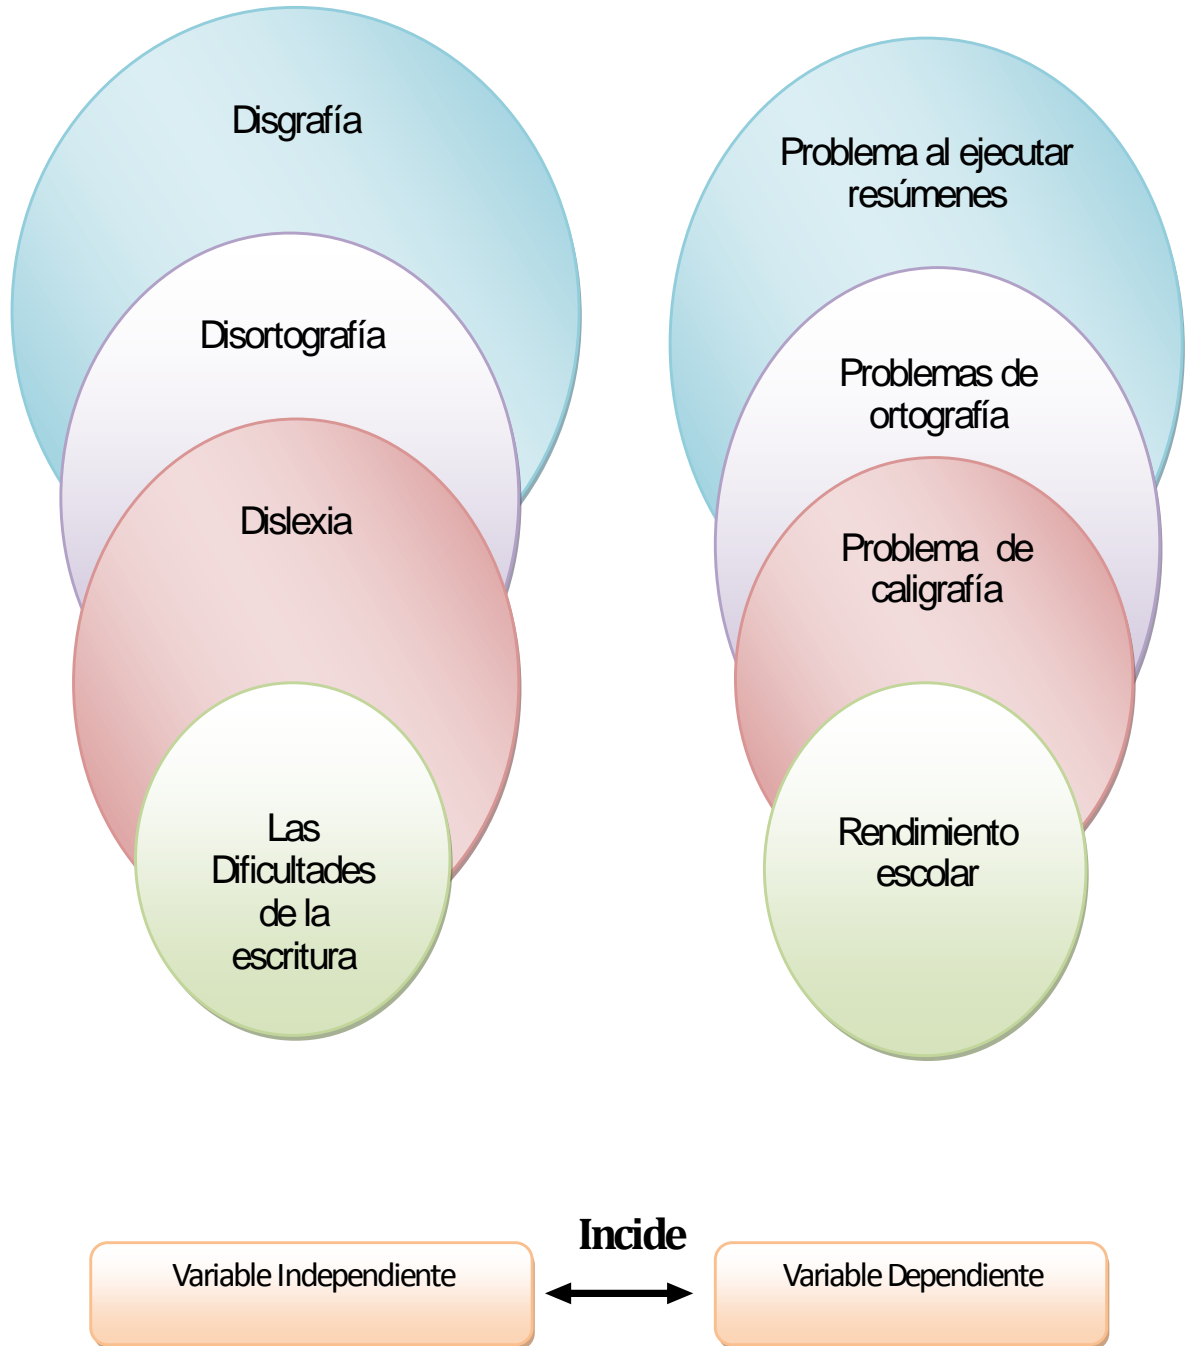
Disgrafía

Disortografía

Dislexia

Las Dificultades de la escritura

Problema al ejecutar resúmenes

Problemas de ortografía

Problema de caligrafía

Rendimiento escolar

Incide

Variable Independiente

Variable Dependiente